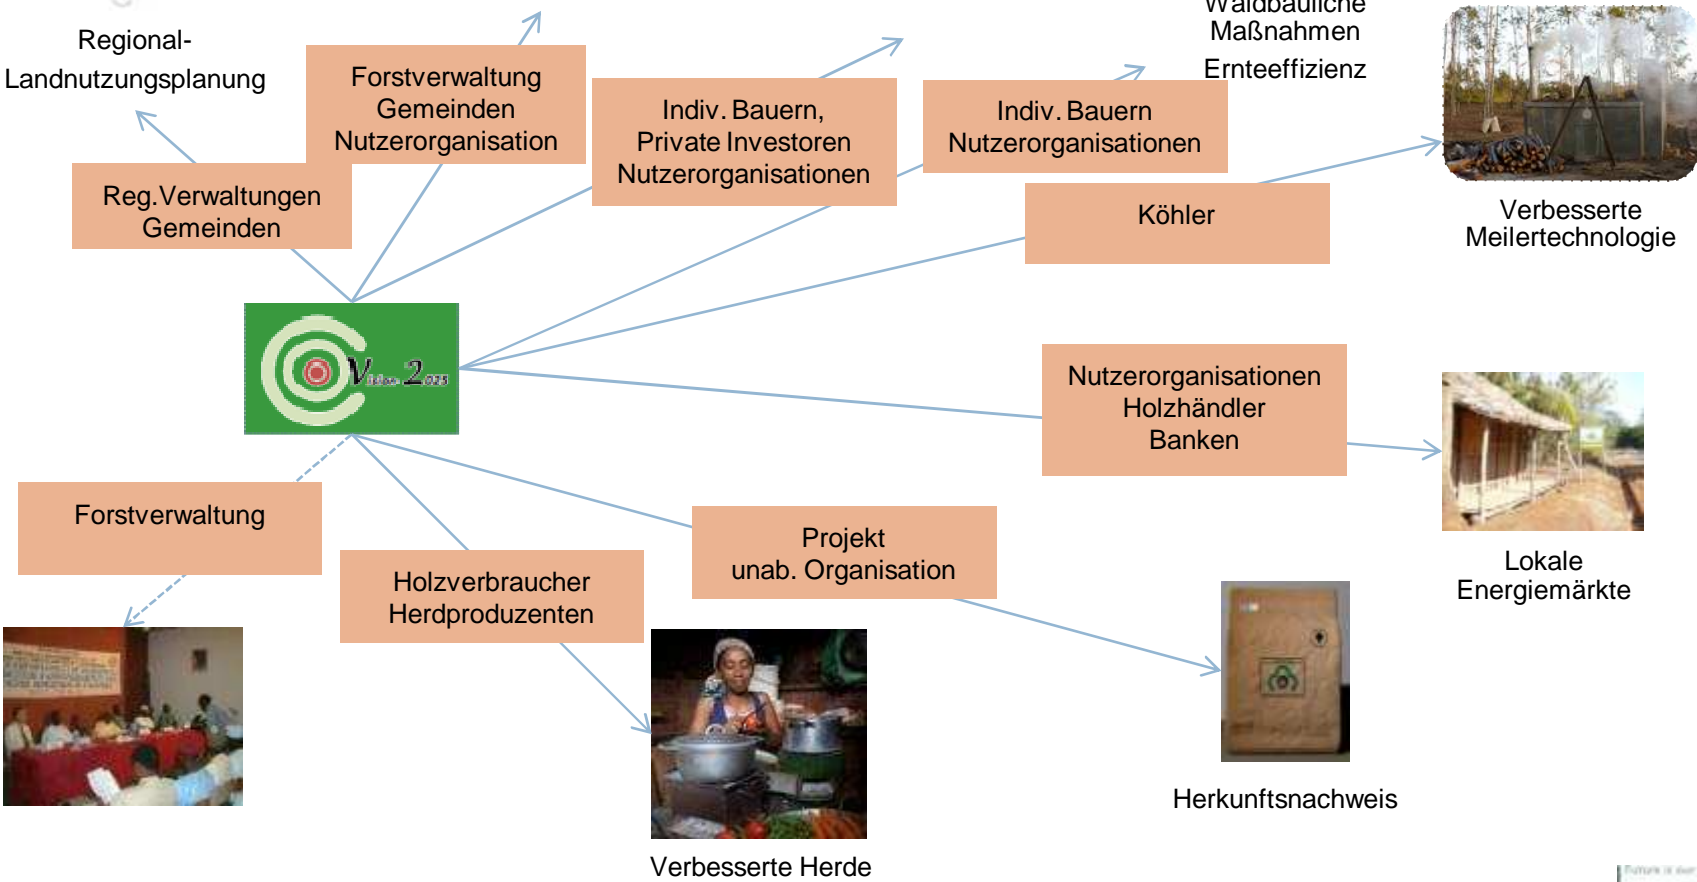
Regional-Landnutzungsplanung

Forstverwaltung
Gemeinden
Nutzerorganisation

Waldbauliche Maßnahmen
Ernteeffizienz

Indiv. Bauern,
Private Investoren
Nutzerorganisationen

Indiv. Bauern
Nutzerorganisationen

Reg.Verwaltungen
Gemeinden

Köhler

Verbesserte Meilertechnologie

Vision 2025

Nutzerorganisationen
Holzhändler
Banken

Lokale Energiemärkte

Forstverwaltung

Projekt
unab. Organisation

Holzverbraucher
Herdproduzenten

Herkunftsnachweis

Verbesserte Herde